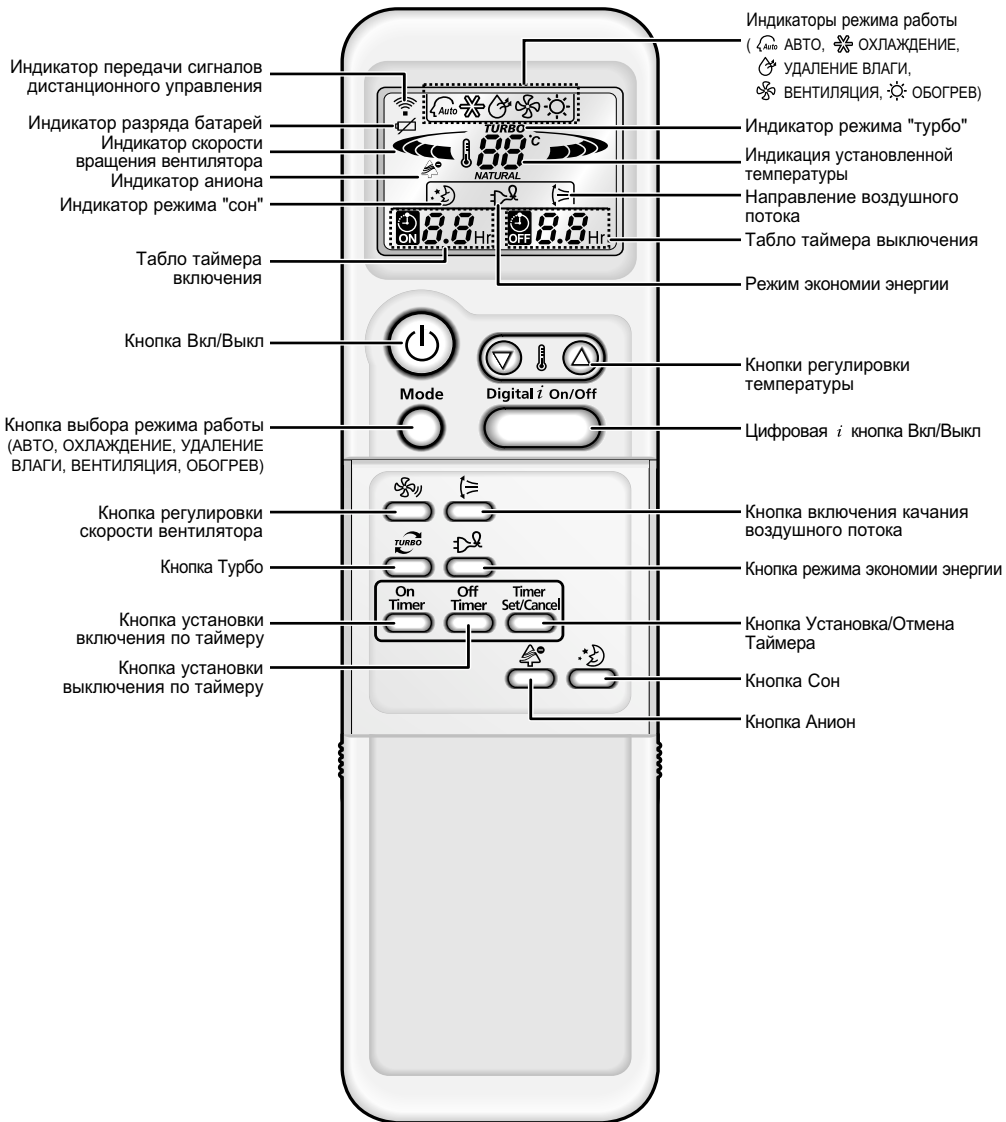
Индикатор передачи сигналов дистанционного управления

Индикатор разряда батарей

Индикатор скорости вращения вентилятора

Индикатор аниона

Индикатор режима "сон"

Табло таймера включения

Кнопка Вкл/Выкл

Кнопка выбора режима работы (АВТО, ОХЛАЖДЕНИЕ, УДАЛЕНИЕ ВЛАГИ, ВЕНТИЛЯЦИЯ, ОБОГРЕВ)

Кнопка регулировки скорости вентилятора

Кнопка Турбо

Кнопка установки включения по таймеру

Кнопка установки выключения по таймеру

Индикаторы режима работы ( АВТО, ОХЛАЖДЕНИЕ, УДАЛЕНИЕ ВЛАГИ, ВЕНТИЛЯЦИЯ, ОБОГРЕВ)

Индикатор режима "турбо"

Индикация установленной температуры

Направление воздушного потока

Табло таймера выключения

Режим экономии энергии

Кнопки регулировки температуры

Цифровая $i$ кнопка Вкл/Выкл

Кнопка включения качания воздушного потока

Кнопка режима экономии энергии

Кнопка Установка/Отмена Таймера

Кнопка Сон

Кнопка Анион

Auto

TURBO

88 °C

NATURAL

ON 8.8 Hr

OFF 8.8 Hr

Mode

Digital $i$ On/Off

TURBO

On Timer

Off Timer

Timer Set/Cancel